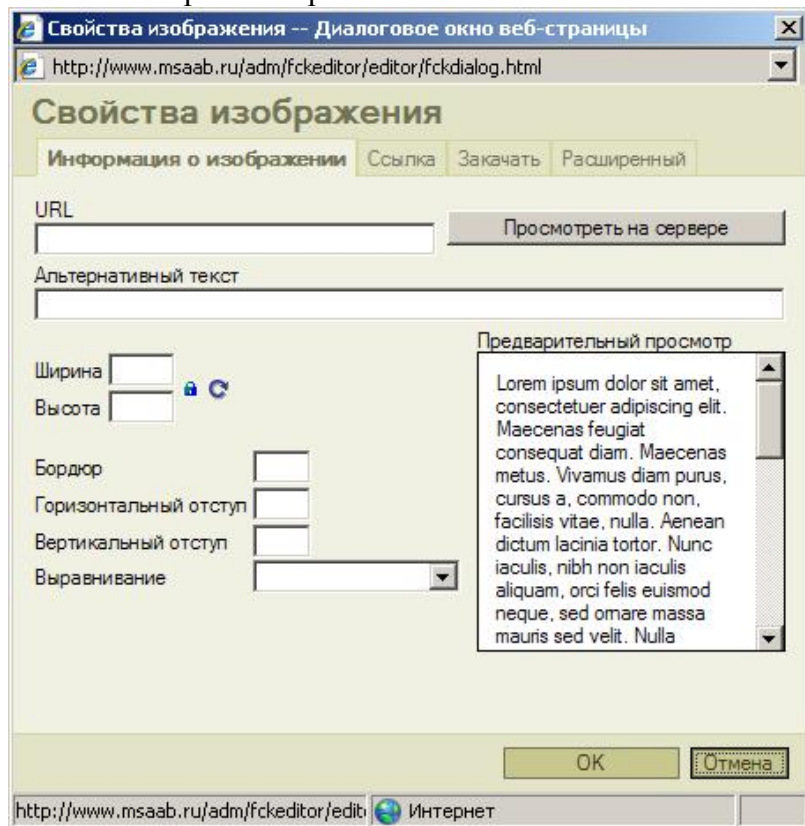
Свойства изображения -- Диалоговое окно веб-страницы

http://www.msaab.ru/adm/fckeditor/editor/fckdialog.html

Свойства изображения

Информация о изображении | Ссылка | Закачать | Расширенный

URL

Просмотреть на сервере

Альтернативный текст

Ширина

Высота

Бордюр

Горизонтальный отступ

Вертикальный отступ

Выравнивание

Предварительный просмотр

Lorem ipsum dolor sit amet, consectetuer adipiscing elit. Maecenas feugiat consequat diam. Maecenas metus. Vivamus diam purus, cursus a, commodo non, facilisis vitae, nulla. Aenean dictum lacinia tortor. Nunc iaculis, nibh non iaculis aliquam, orci felis euismod neque, sed ornare massa mauris sed velit. Nulla

OK

Отмена

http://www.msaab.ru/adm/fckeditor/edit

Интернет